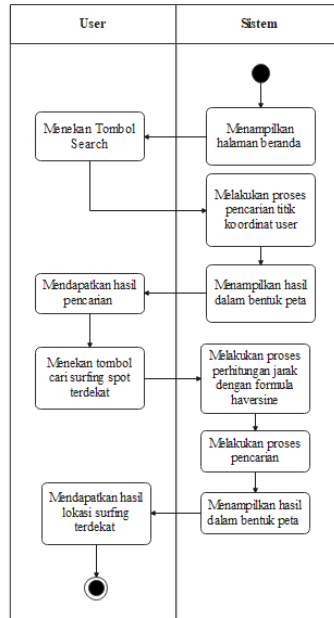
| User | Sistem |
|---|---|

Menampilkan halaman beranda

Menekan Tombol Search

Melakukan proses pencarian titik koordinat user

Menampilkan hasil dalam bentuk peta

Mendapatkan hasil pencarian

Menekan tombol cari surfing spot terdekat

Melakukan proses perhitungan jarak dengan formula haversine

Melakukan proses pencarian

Menampilkan hasil dalam bentuk peta

Mendapatkan hasil lokasi surfing terdekat